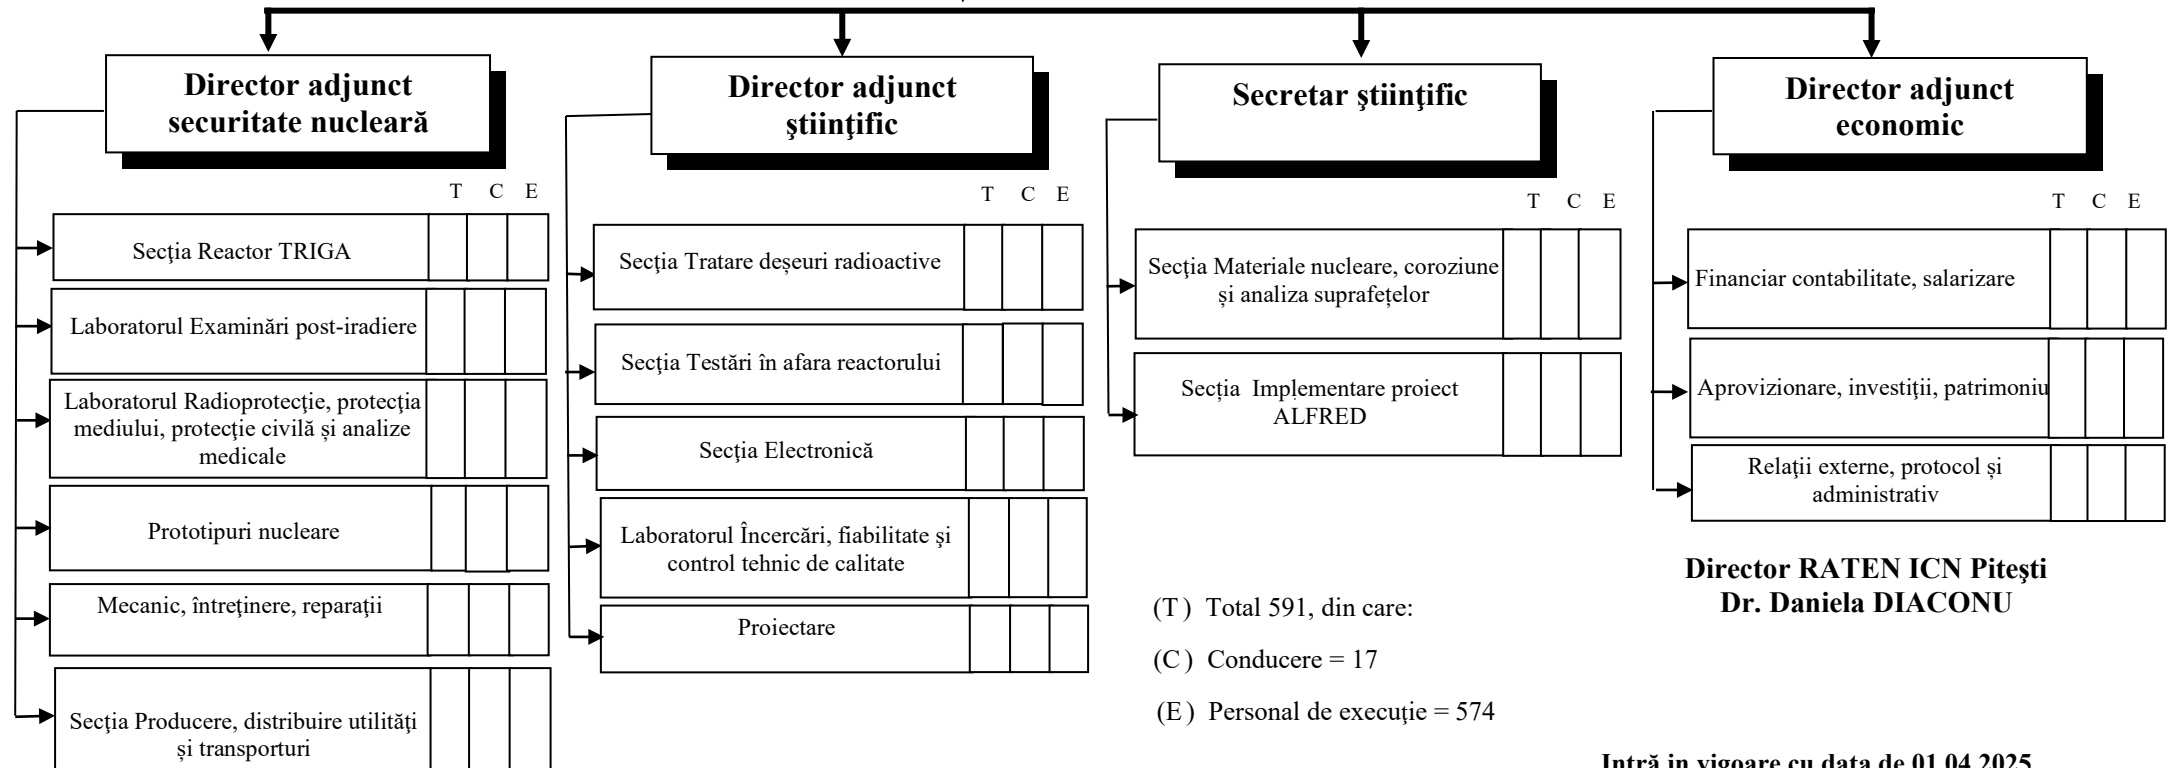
Director adjunct securitate nucleară

T C E

Secţia Reactor TRIGA

Laboratorul Examinări post-iradiere

Laboratorul Radioprotecţie, protecţia mediului, protecţie civilă şi analize medicale

Prototipuri nucleare

Mecanic, întreţinere, reparaţii

Secţia Producere, distribuire utilităţi şi transporturi

Director adjunct ştiinţific

T C E

Secţia Tratare deşeuri radioactive

Secţia Testări în afara reactorului

Secţia Electronică

Laboratorul Încercări, fiabilitate şi control tehnic de calitate

Proiectare

Secretar ştiinţific

T C E

Secţia Materiale nucleare, coroziune şi analiza suprafeţelor

Secţia Implementare proiect ALFRED

(T) Total 591, din care:

(C) Conducere = 17

(E) Personal de execuţie = 574

Director adjunct economic

T C E

Financiar contabilitate, salarizare

Aprovizionare, investiţii, patrimoniu

Relaţii externe, protocol şi administrativ

Director RATEN ICN Piteşti
Dr. Daniela DIACONU

Intră in vigoare cu data de 01.04.2025